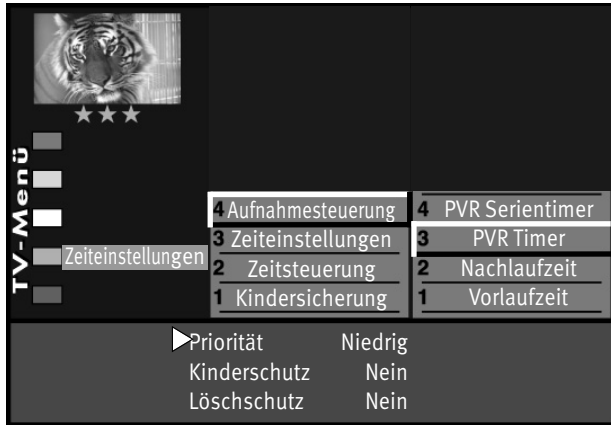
★★★

TV-Menü

Zeiteinstellungen

4 Aufnahmesteuerung
3 Zeiteinstellungen
2 Zeitsteuerung
1 Kindersicherung

4 PVR Serientimer
3 PVR Timer
2 Nachlaufzeit
1 Vorlaufzeit

Priorität Niedrig
Kinderschutz Nein
Löschschutz Nein